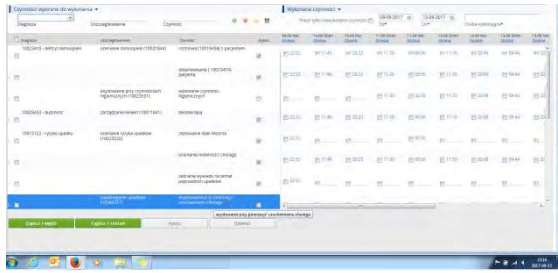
Czynności wybrane do wykonania ▾

Diagnoza | Uzasadnienie | Czynność

| Diagnoza | Uzasadnienie | Czynność | Wykon. |
|---|---|---|---|
| 10023416 - deficyt samoopieki | ocenianie samoopieki (10023644) | rozmowa (10016436) z pacjentem | |
| | | obserwowanie (10013474) pacjenta | |
| | wspieranie przy czynnościach higienicznych (10023531) | wykonanie czynności higienicznych | |
| 10020633 - duszność | zarządzanie lekami (10011641) | tlenoterapia | |
| 10015122 - ryzyko upadku | ocenianie ryzyka upadków (10023520) | zbieranie skali Morse'a | |
| | | ocenianie wydolności chorego | |
| | | zalecanie używania na siedzeniu pozycji... | |
| | zapobieganie upadkom (10040211) | wspieranie przy poruszaniu się chorego | |

Wykonane czynności ▾

Pokaż tylko niewykonane czynności | 09-08-2017 | 15-08-2017 | Dodaj wykonującą

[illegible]

wspieranie przy poruszaniu się chorego

Zapisz i wyjdź | Zapisz i zostań | Anuluj | Zamknij